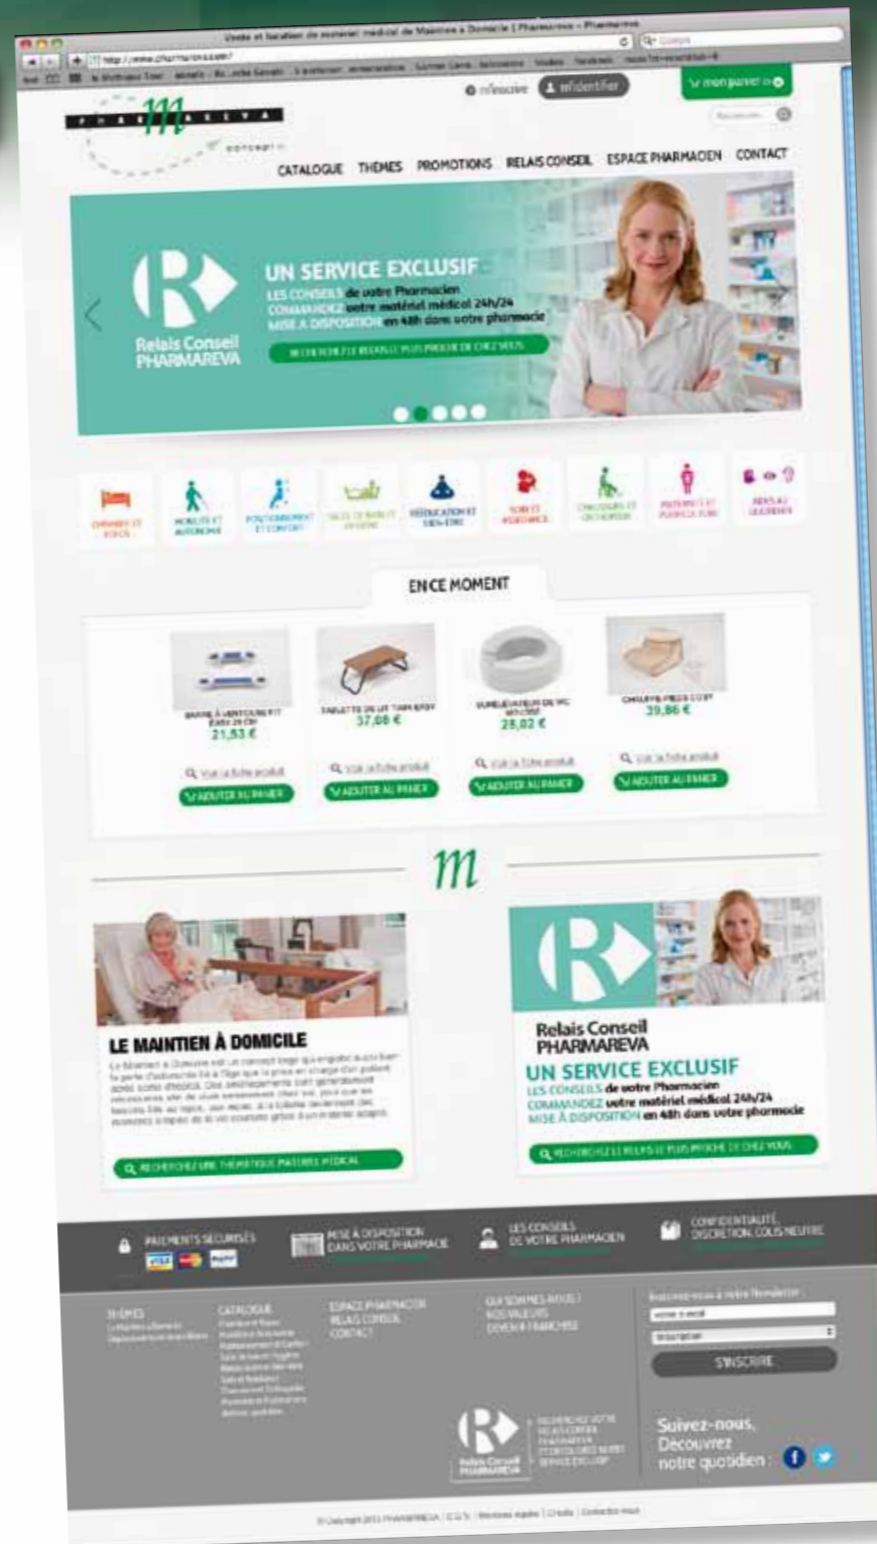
Vente et location de matériel médical de Maintien à Domicile | Pharmareva – Pharmareva

s'inscrire  s'identifier  mon panier

PHARMAREVA

CATALOGUE  THÈMES  PROMOTIONS  RELAIS CONSEIL  ESPACE PHARMACIEN  CONTACT

Relais Conseil PHARMAREVA

UN SERVICE EXCLUSIF
LES CONSEILS de votre Pharmacien
COMMANDEZ votre matériel médical 24h/24
MISE À DISPOSITION en 48h dans votre pharmacie

RECHERCHEZ LE RELAIS LE PLUS PROCHE DE CHEZ VOUS

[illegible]

EN CE MOMENT

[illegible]
21,53 €
voir la fiche produit
AJOUTER AU PANIER

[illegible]
37,08 €
voir la fiche produit
AJOUTER AU PANIER

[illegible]
28,02 €
voir la fiche produit
AJOUTER AU PANIER

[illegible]
39,86 €
voir la fiche produit
AJOUTER AU PANIER

m

LE MAINTIEN À DOMICILE

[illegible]

RECHERCHEZ UNE THÉMATIQUE MATÉRIEL MÉDICAL

Relais Conseil PHARMAREVA

UN SERVICE EXCLUSIF
LES CONSEILS de votre Pharmacien
COMMANDEZ votre matériel médical 24h/24
MISE À DISPOSITION en 48h dans votre pharmacie

RECHERCHEZ LE RELAIS LE PLUS PROCHE DE CHEZ VOUS

PAIEMENTS SÉCURISÉS
MISE À DISPOSITION DANS VOTRE PHARMACIE
LES CONSEILS DE VOTRE PHARMACIEN
CONFIDENTIALITÉ, DISCRÉTION, COLIS NEUTRE

THÈMES
CATALOGUE
ESPACE PHARMACIEN
RELAIS CONSEIL
CONTACT
QUI SOMMES-NOUS ?
NOS VALEURS
DEVENIR FRANCHISÉ

S'INSCRIRE

Suivez-nous,
Découvrez
notre quotidien :

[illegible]